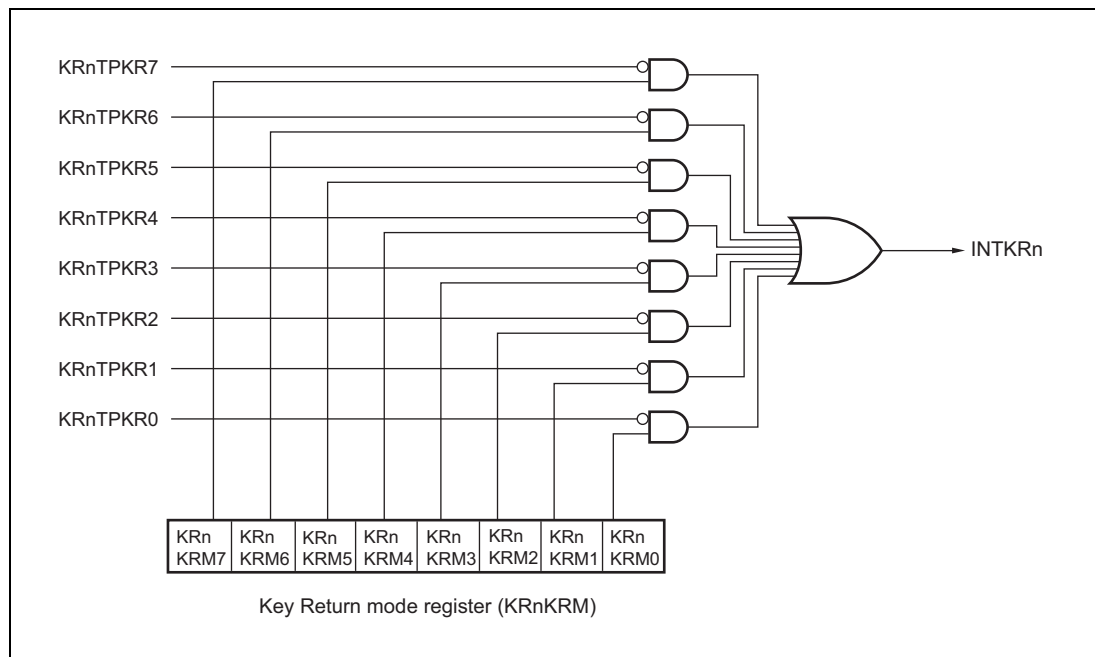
KRnTPKR7

KRnTPKR6

KRnTPKR5

KRnTPKR4

KRnTPKR3

KRnTPKR2

KRnTPKR1

KRnTPKR0

INTKRn

| KRn KRM7 | KRn KRM6 | KRn KRM5 | KRn KRM4 | KRn KRM3 | KRn KRM2 | KRn KRM1 | KRn KRM0 |
|---|---|---|---|---|---|---|---|

Key Return mode register (KRnKRM)